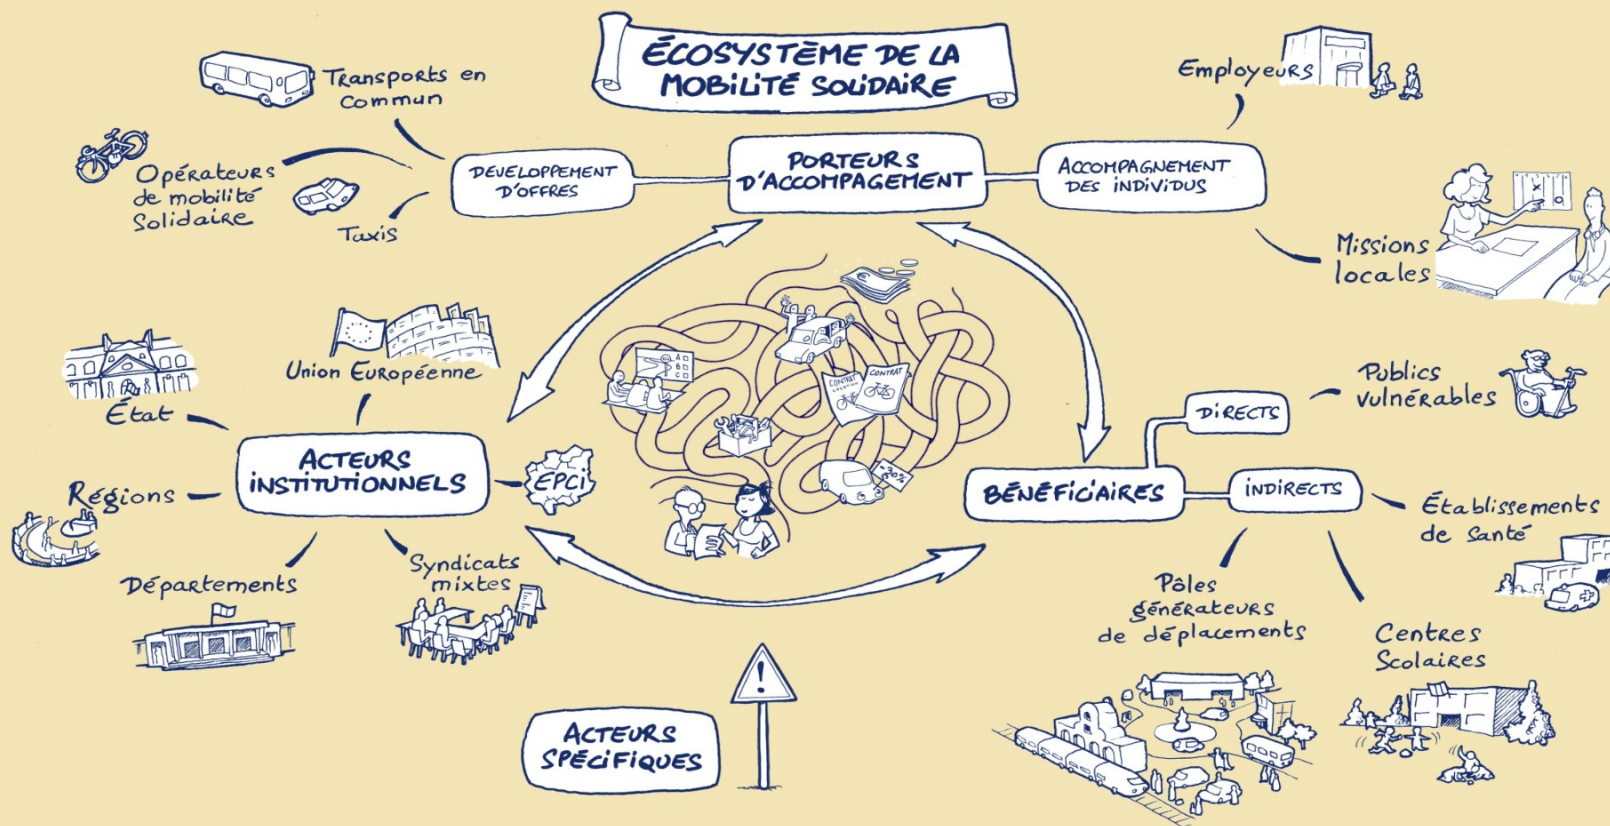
ÉCOSYSTÈME DE LA MOBILITÉ SOLIDAIRE

Transports en commun

Opérateurs de mobilité Solidaire

Taxis

DÉVELOPPEMENT D'OFFRES

PORTEURS D'ACCOMPAGNEMENT

ACCOMPAGNEMENT DES INDIVIDUS

Employeurs

Missions locales

Union Européenne

État

ACTEURS INSTITUTIONNELS

EPCI

Régions

Départements

Syndicats mixtes

CONTRAT

CONTRAT

-30%

Publics vulnérables

DIRECTS

BÉNÉFICIAIRES

INDIRECTS

Établissements de santé

Pôles générateurs de déplacements

Centres Scolaires

ACTEURS SPÉCIFIQUES